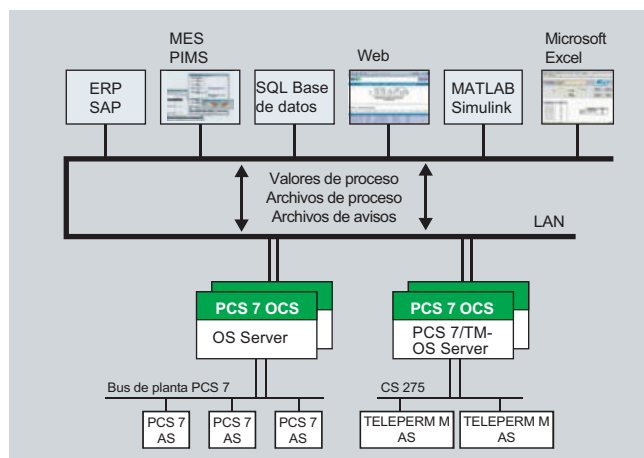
MES
PIMS

Web

Microsoft
Excel

ERP
SAP

SQL Base
de datos

MATLAB
Simulink

Valores de proceso
Archivos de proceso
Archivos de avisos

LAN

PCS 7 OCS
OS Server

PCS 7 OCS
PCS 7/TM-
OS Server

Bus de planta PCS 7

CS 275

PCS 7
AS

PCS 7
AS

PCS 7
AS

TELEPERM M
AS

TELEPERM M
AS